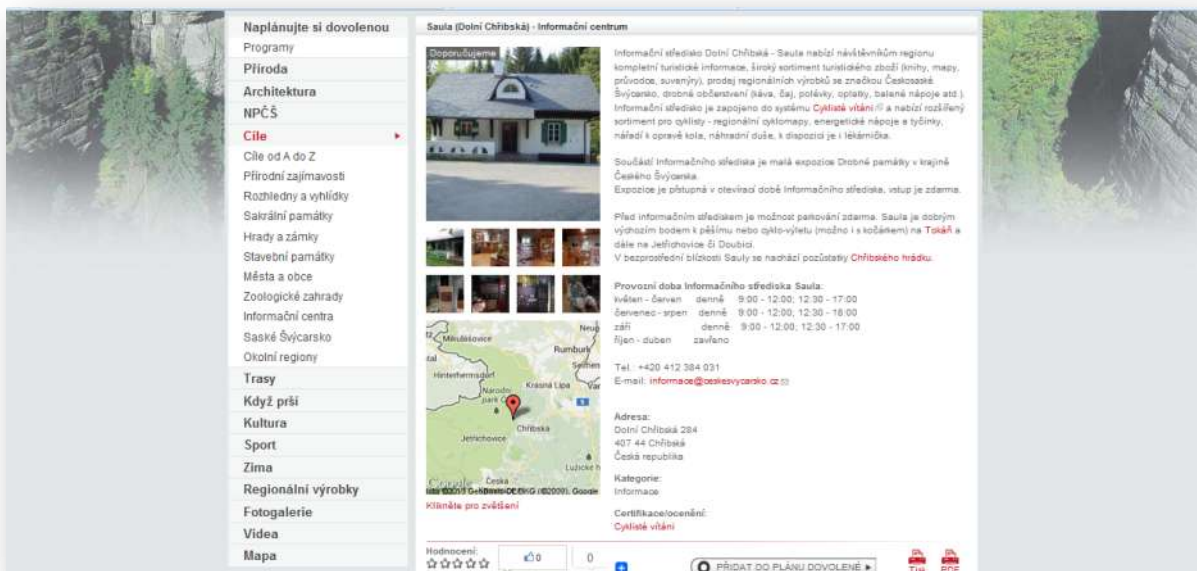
Naplánujte si dovolenou
Programy
Příroda
Architektura
NPČŠ
Cíle
Cíle od A do Z
Přírodní zajímavosti
Rozhledny a vyhlídky
Sakrální památky
Hrady a zámky
Stavební památky
Města a obce
Zoologické zahrady
Informační centra
Saské Švýcarsko
Okolní regiony
Trasy
Když prší
Kultura
Sport
Zima
Regionální výrobky
Fotogalerie
Videa
Mapa

Saula (Dolní Chřibská) - Informační centrum

Doporučujeme

Informační středisko Dolní Chřibská - Saula nabízí návštěvníkům regionu kompletní turistické informace, široký sortiment turistického zboží (knihy, mapy, průvodce, suvenýry), prodej regionálních výrobků se značkou Českosaské Švýcarsko, drobné občerstvení (káva, čaj, polévky, oplatky, balené nápoje atd.). Informační středisko je zapojeno do systému Cyklisté vítáni a nabízí rozšířený sortiment pro cyklisty - regionální cyklomapy, energetické nápoje a tyčinky, nářadí k opravě kola, náhradní duše, k dispozici je i lékárnička.

Součástí informačního střediska je malá expozice Drobné památky v krajině Českého Švýcarska.
Expozice je přístupná v otevírací době informačního střediska, vstup je zdarma.

Před informačním střediskem je možnost parkování zdarma. Saula je dobrým výchozím bodem k pěšímu nebo cyklo-výletu (možno i s kočárkem) na Tokáň a dále na Jetřichovice či Doubici.
V bezprostřední blízkosti Sauly se nachází pozůstatky Chřibského hrádku.

Provozní doba Informačního střediska Saula:
květen - červen denně 9:00 - 12:00; 12:30 - 17:00
červenec - srpen denně 9:00 - 12:00; 12:30 - 18:00
září denně 9:00 - 12:00; 12:30 - 17:00
říjen - duben zavřeno

Tel.: +420 412 384 031
E-mail: informace@ceskesvycarsko.cz

Adresa:
Dolní Chřibská 284
407 44 Chřibská
Česká republika

Kategorie:
Informace

Certifikace/ocenění:
Cyklisté vítáni

Mikulášovice
Neug
Rumburk
Hinterhermsdorf
Krásná Lípa
Seifhen
Národní park
Chřibská
Jetřichovice
Lužické h
Česká
Google
Data ©2013 GeoBasis-DE/BKG (©2009), Google
Klikněte pro zvětšení

Hodnocení:
0
0
PŘIDAT DO PLÁNU DOVOLENÉ
TISK
PDF